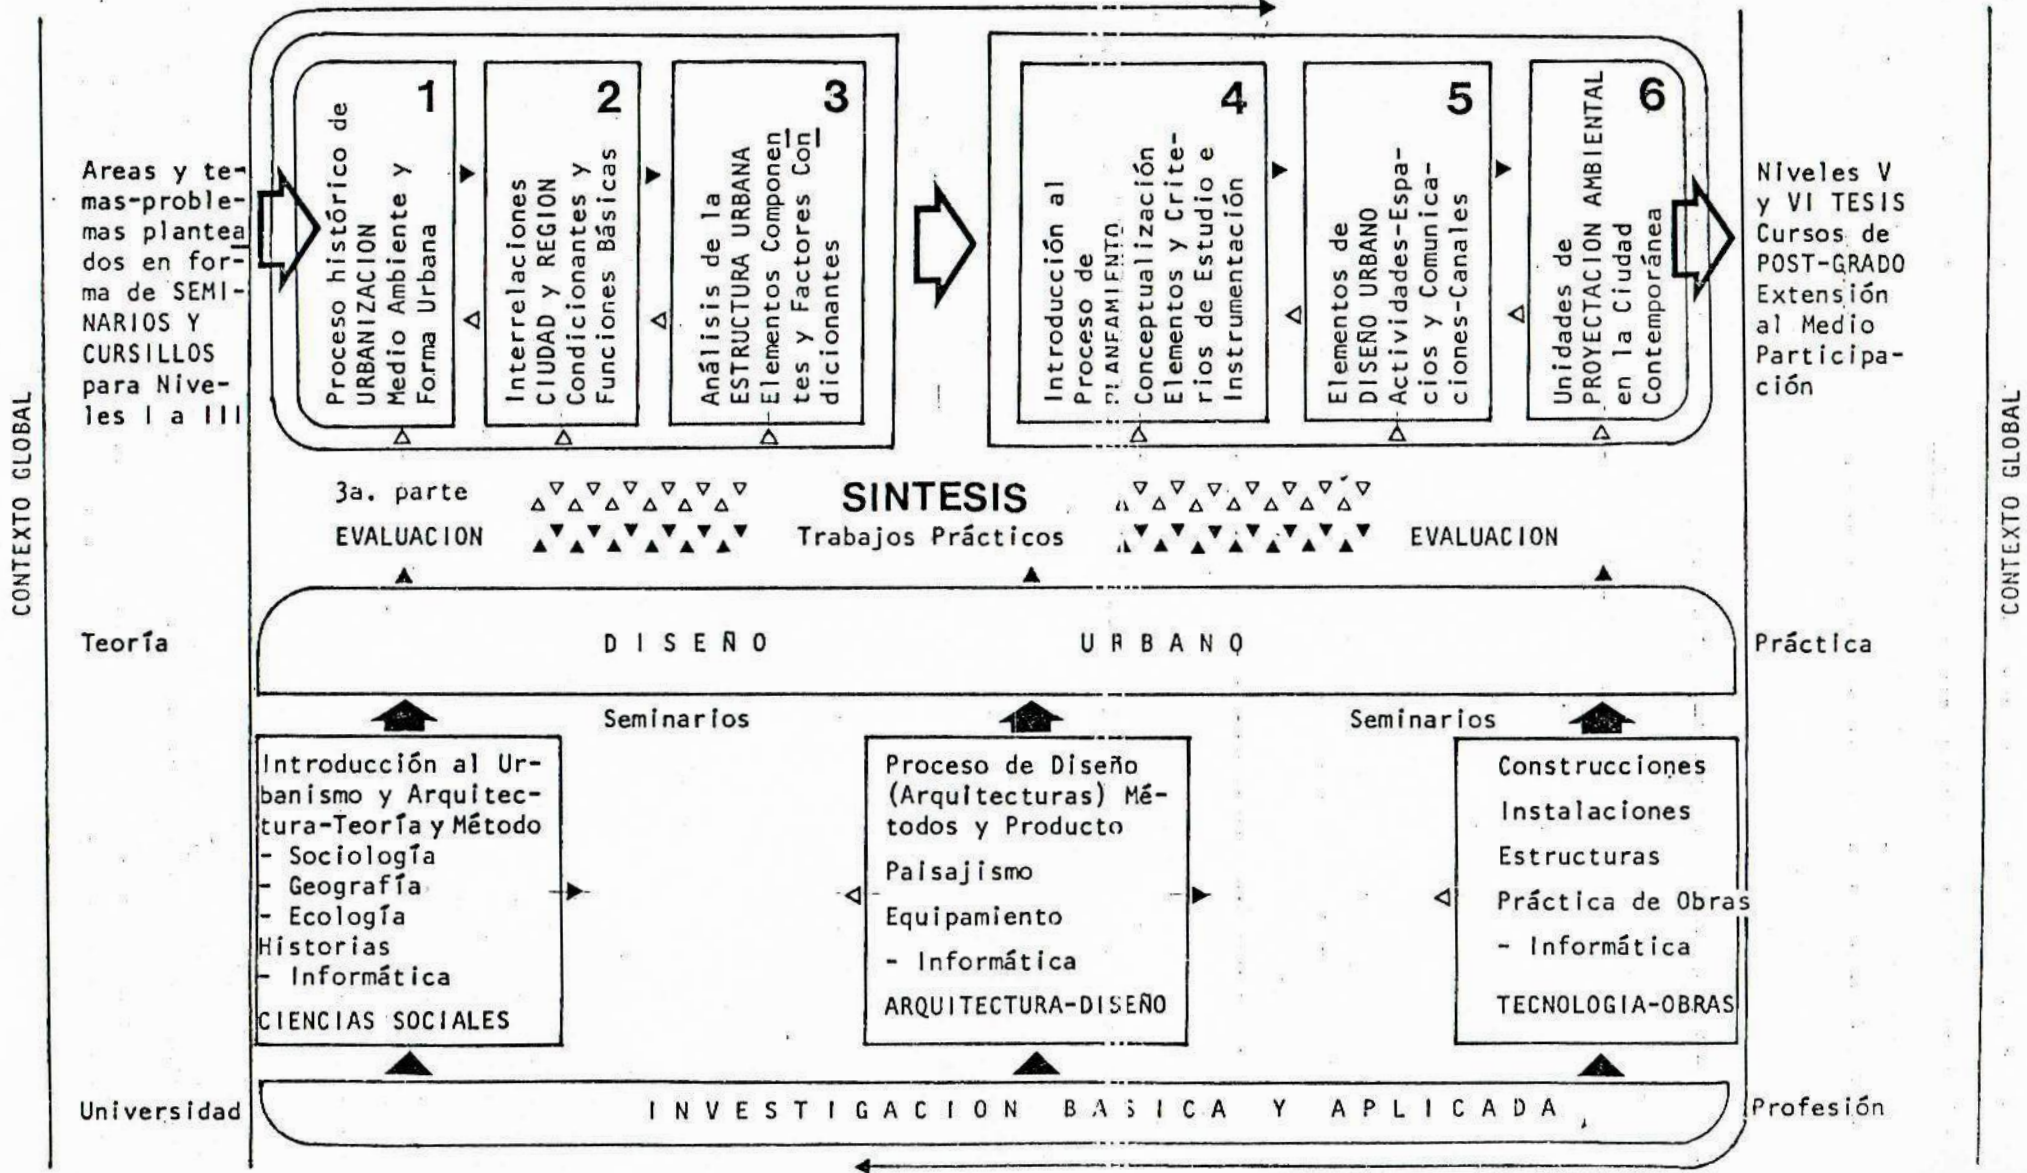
CONTEXTO GLOBAL

Areas y temas-problemas planteados en forma de SEMINARIOS Y CURSILLOS para Niveles I a III

1
Proceso histórico de URBANIZACION Medio Ambiente y Forma Urbana

2
Interrelaciones CIUDAD y REGION Condicionantes y Funciones Básicas

3
Análisis de la ESTRUCTURA URBANA Elementos Componentes y Factores Condicionantes

4
Introducción al Proceso de PLANEAMIENTO Conceptualización Elementos y Criterios de Estudio e Instrumentación

5
Elementos de DISEÑO URBANO Actividades-Espacios y Comunicaciones-Canales

6
Unidades de PROYECTACION AMBIENTAL en la Ciudad Contemporánea

Niveles V y VI TESIS Cursos de POST-GRADO Extensión al Medio Participación

CONTEXTO GLOBAL

3a. parte
EVALUACION

SINTESIS
Trabajos Prácticos

EVALUACION

Teoría

D I S E Ñ O U R B A N O

Práctica

Seminarios

Seminarios

Introducción al Urbanismo y Arquitectura-Teoría y Método
- Sociología
- Geografía
- Ecología
Historias
- Informática
CIENCIAS SOCIALES

Proceso de Diseño (Arquitecturas) Métodos y Producto
Paisajismo
Equipamiento
- Informática
ARQUITECTURA-DISEÑO

Construcciones
Instalaciones
Estructuras
Práctica de Obras
- Informática
TECNOLOGIA-OBRAS

Universidad

I N V E S T I G A C I O N B A S I C A Y A P L I C A D A

Profesión